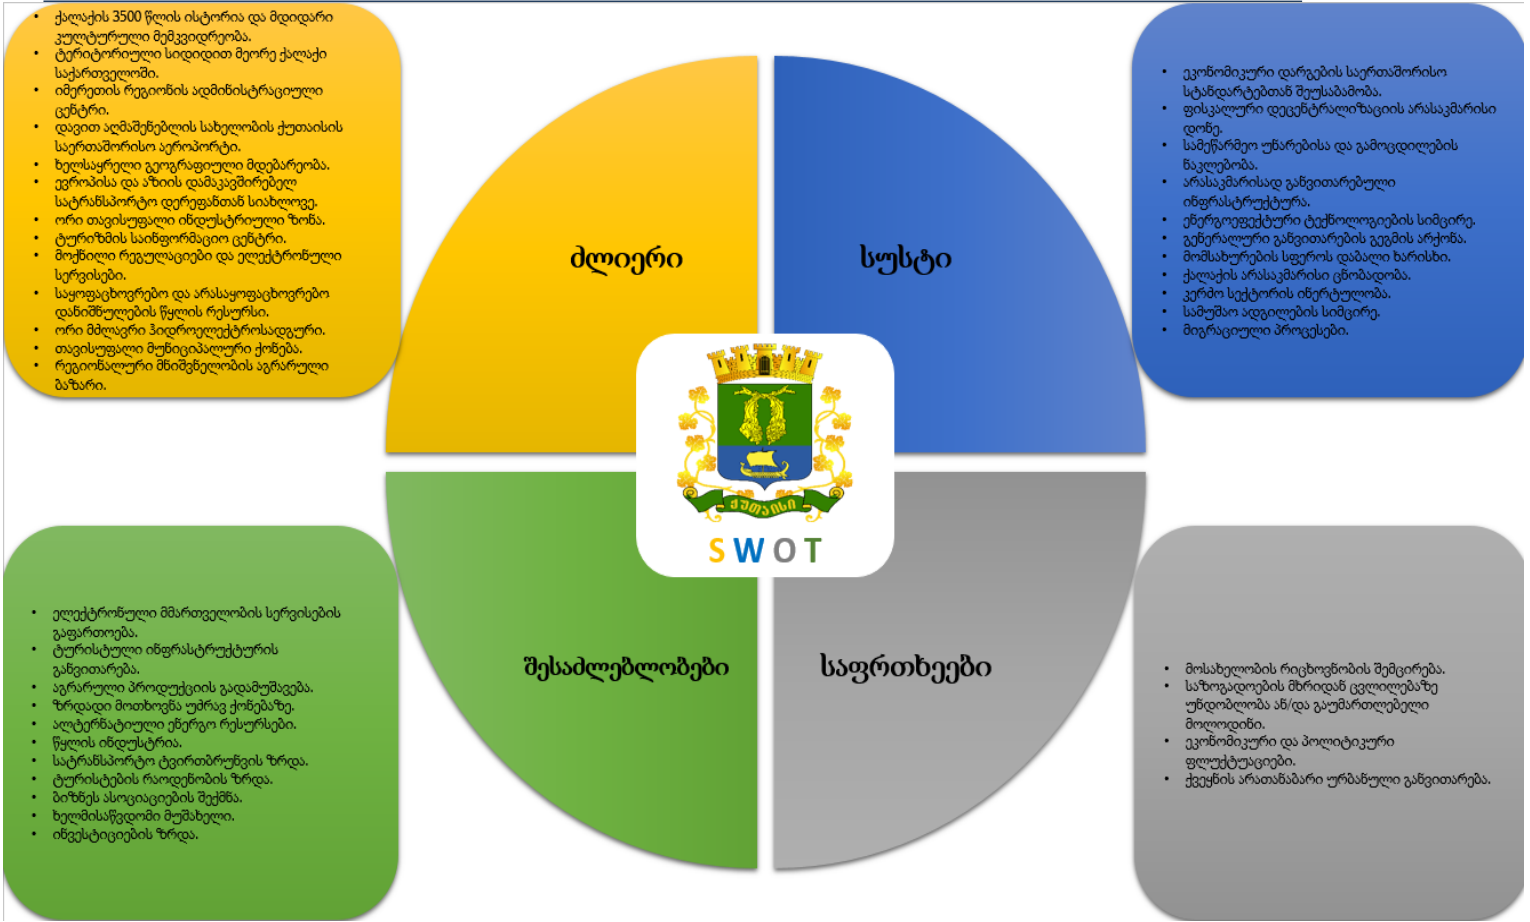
- ქალაქის 3500 წლის ისტორია და მდიდარი კულტურული მემკვიდრეობა.
- ტერიტორიული სიდიდით მეორე ქალაქი საქართველოში.
- იმერეთის რეგიონის ადმინისტრაციული ცენტრი.
- დავით აღმაშენებლის სახელობის ქუთაისის საერთაშორისო აეროპორტი.
- ხელსაყრელი გეოგრაფიული მდებარეობა.
- ევროპისა და აზიის დამაკავშირებელ სატრანსპორტო დერეფანთან სიახლოვე.
- ორი თავისუფალი ინდუსტრიული ზონა.
- ტურიზმის საინფორმაციო ცენტრი.
- მოქნილი რეგულაციები და ელექტრონული სერვისები.
- საყოფაცხოვრებო და არასაყოფაცხოვრებო დანიშნულების წყლის რესურსი.
- ორი მძლავრი ჰიდროელექტროსადგური.
- თავისუფალი მუნიციპალური ქონება.
- რეგიონალური მნიშვნელობის აგრარული ბაზარი.

ძლიერი

სუსტი

- ეკონომიკური დარგების საერთაშორისო სტანდარტებთან შეუსაბამობა.
- ფისკალური დეცენტრალიზაციის არასაკმარისი დონე.
- სამეწარმეო უნარებისა და გამოცდილების ნაკლებობა.
- არასაკმარისად განვითარებული ინფრასტრუქტურა.
- ენერგოეფექტური ტექნოლოგიების სიმცირე.
- გენერალური განვითარების გეგმის არქონა.
- მომსახურების სფეროს დაბალი ხარისხი.
- ქალაქის არასაკმარისი ცნობადობა.
- კერძო სექტორის ინერტულობა.
- სამუშაო ადგილების სიმცირე.
- მიგრაციული პროცესები.

ქუთაისი

SWOT

- ელექტრონული მმართველობის სერვისების გაფართოება.
- ტურისტული ინფრასტრუქტურის განვითარება.
- აგრარული პროდუქციის გადამუშავება.
- ზრდადი მოთხოვნა უძრავ ქონებაზე.
- ალტერნატიული ენერგო რესურსები.
- წყლის ინდუსტრია.
- სატრანსპორტო ტვირთბრუნვის ზრდა.
- ტურისტების რაოდენობის ზრდა.
- ბიზნეს ასოციაციების შექმნა.
- ხელმისაწვდომი მუშახელი.
- ინვესტიციების ზრდა.

შესაძლებლობები

საფრთხეები

- მოსახლეობის რიცხოვნობის შემცირება.
- საზოგადოების მხრიდან ცვლილებაზე უნდობლობა ან/და გაუმართლებელი მოლოდინი.
- ეკონომიკური და პოლიტიკური ფლუქტუაციები.
- ქვეყნის არათანაბარი ურბანული განვითარება.